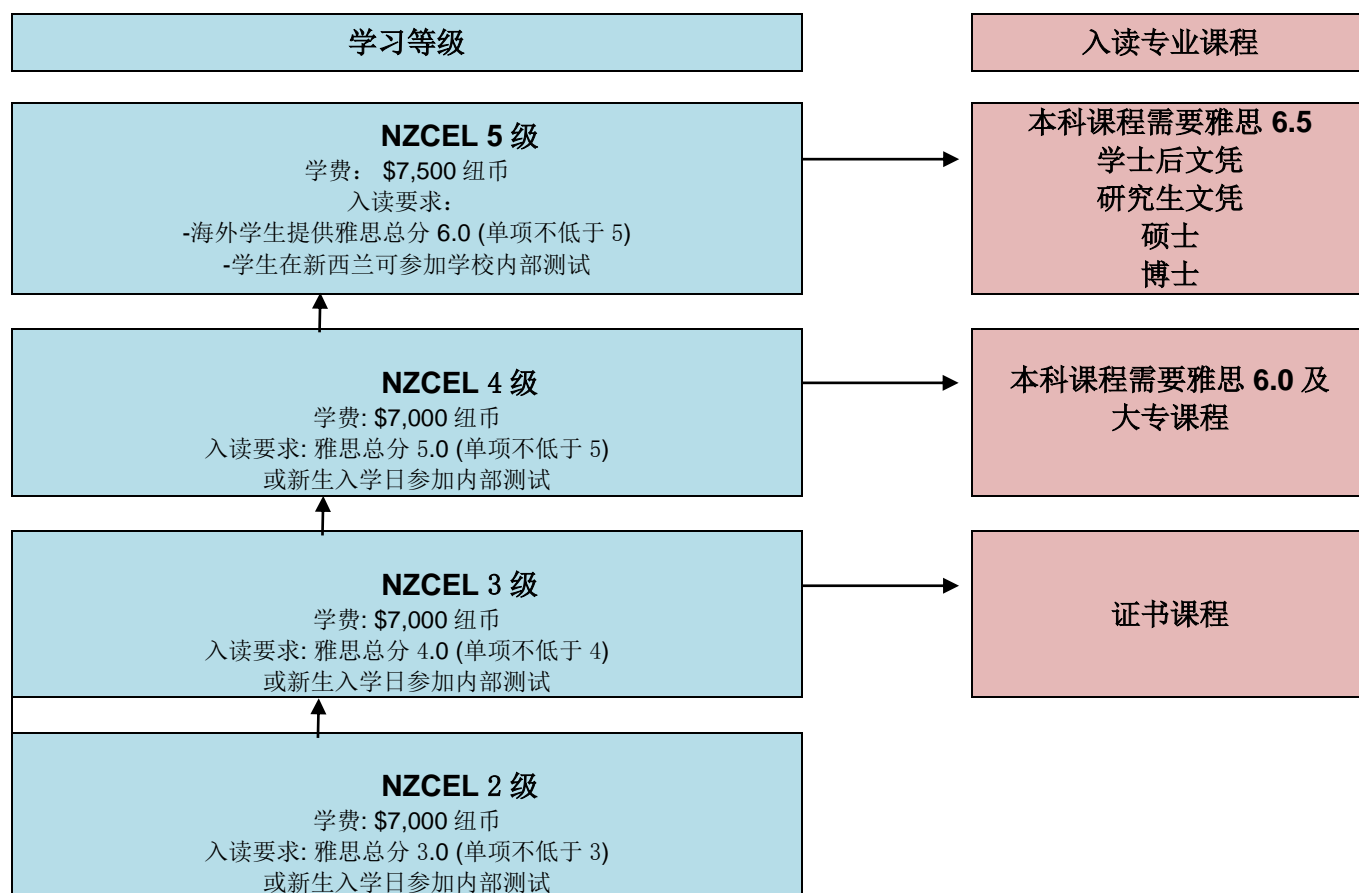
学习等级

入读专业课程

NZCEL 5 级
学费： $7,500 纽币
入读要求：
-海外学生提供雅思总分 6.0 (单项不低于 5)
-学生在新西兰可参加学校内部测试

本科课程需要雅思 6.5
学士后文凭
研究生文凭
硕士
博士

NZCEL 4 级
学费: $7,000 纽币
入读要求: 雅思总分 5.0 (单项不低于 5)
或新生入学日参加内部测试

本科课程需要雅思 6.0 及大专课程

NZCEL 3 级
学费: $7,000 纽币
入读要求: 雅思总分 4.0 (单项不低于 4)
或新生入学日参加内部测试

证书课程

NZCEL 2 级
学费: $7,000 纽币
入读要求: 雅思总分 3.0 (单项不低于 3)
或新生入学日参加内部测试